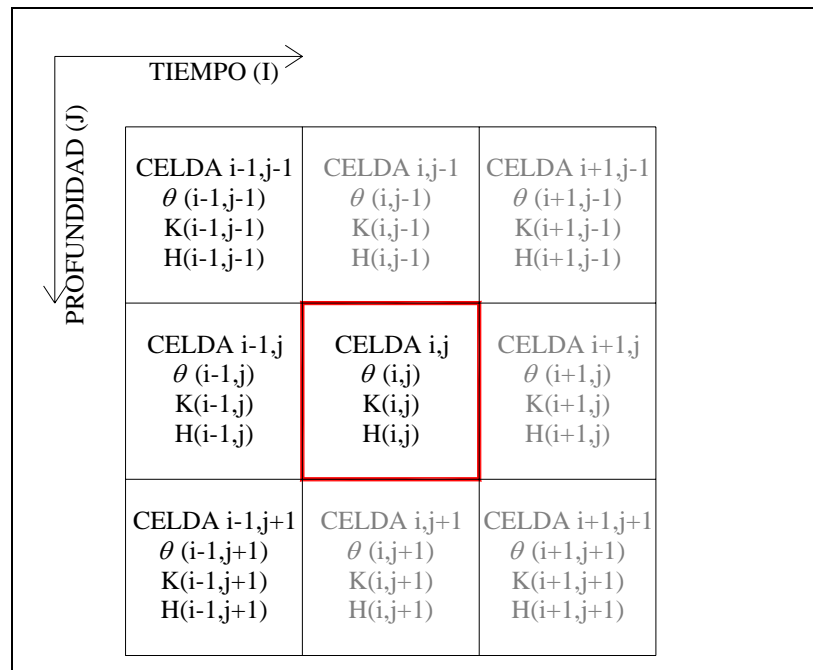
TIEMPO (I)

PROFUNDIDAD (J)

| | | |
|---|---|---|
| CELDA i-1,j-1 $\theta$ (i-1,j-1) K(i-1,j-1) H(i-1,j-1) | CELDA i,j-1 $\theta$ (i,j-1) K(i,j-1) H(i,j-1) | CELDA i+1,j-1 $\theta$ (i+1,j-1) K(i+1,j-1) H(i+1,j-1) |
| CELDA i-1,j $\theta$ (i-1,j) K(i-1,j) H(i-1,j) | CELDA i,j $\theta$ (i,j) K(i,j) H(i,j) | CELDA i+1,j $\theta$ (i+1,j) K(i+1,j) H(i+1,j) |
| CELDA i-1,j+1 $\theta$ (i-1,j+1) K(i-1,j+1) H(i-1,j+1) | CELDA i,j+1 $\theta$ (i,j+1) K(i,j+1) H(i,j+1) | CELDA i+1,j+1 $\theta$ (i+1,j+1) K(i+1,j+1) H(i+1,j+1) |